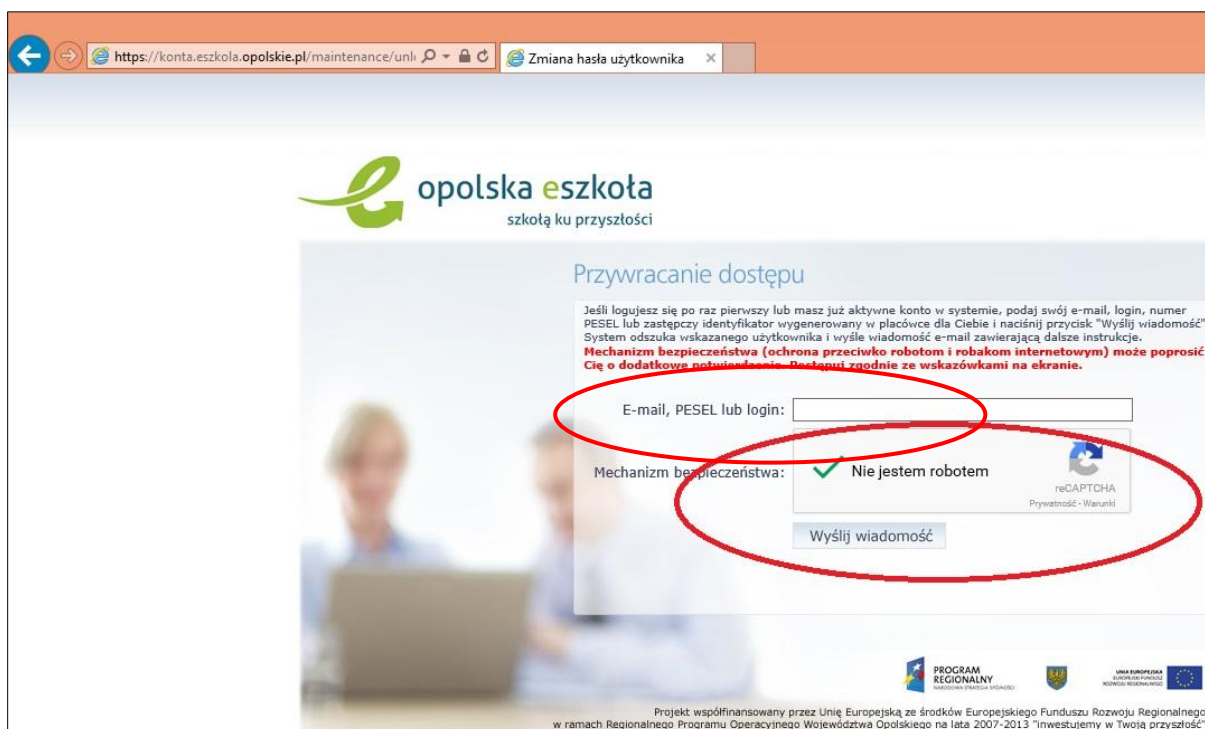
https://konta.eszkola.opolskie.pl/maintenance/unl

Zmiana hasła użytkownika

opolska eszkoła
szkołą ku przyszłości

Przywracanie dostępu

Jeśli logujesz się po raz pierwszy lub masz już aktywne konto w systemie, podaj swój e-mail, login, numer PESEL lub zastępczy identyfikator wygenerowany w placówce dla Ciebie i naciśnij przycisk "Wyślij wiadomość". System odszuka wskazanego użytkownika i wyśle wiadomość e-mail zawierającą dalsze instrukcje.
Mechanizm bezpieczeństwa (ochrona przeciwko robotom i robakom internetowym) może poprosić Cię o dodatkowe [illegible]. Postępuj zgodnie ze wskazówkami na ekranie.

E-mail, PESEL lub login:

Mechanizm bezpieczeństwa:

Nie jestem robotem

reCAPTCHA
Prywatność - Warunki

Wyślij wiadomość

PROGRAM REGIONALNY
NARODOWA STRATEGIA SPÓJNOŚCI

UNIA EUROPEJSKA
EUROPEJSKI FUNDUSZ ROZWOJU REGIONALNEGO

Projekt współfinansowany przez Unię Europejską ze środków Europejskiego Funduszu Rozwoju Regionalnego w ramach Regionalnego Programu Operacyjnego Województwa Opolskiego na lata 2007-2013 "Inwestujemy w Twoją przyszłość"